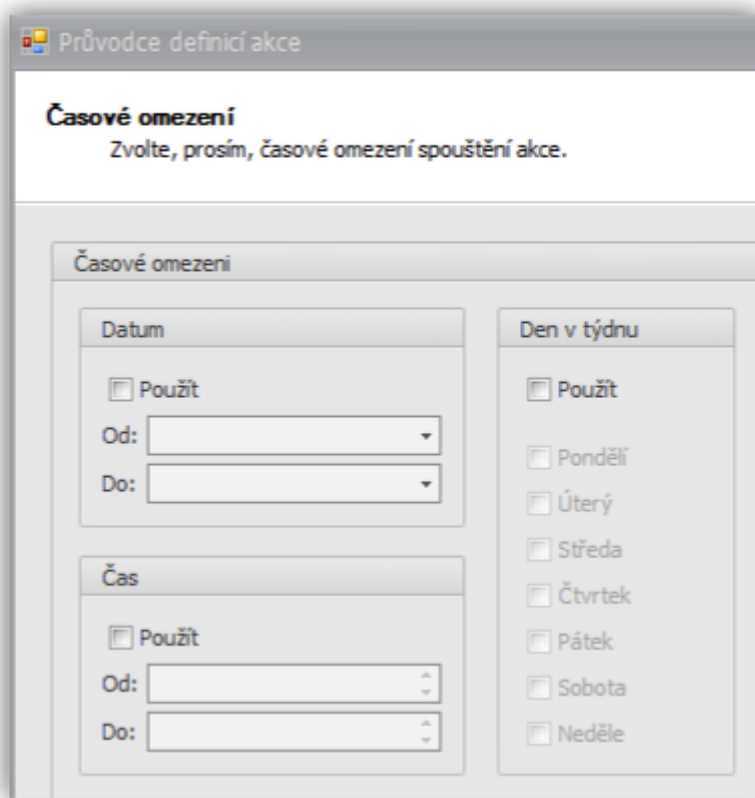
Průvodce definicí akce

Časové omezení
Zvolte, prosím, časové omezení spouštění akce.

Časové omezeni

Datum

Použít

Od:

Do:

Čas

Použít

Od:

Do:

Den v týdnu

Použít

Pondělí

Úterý

Středa

Čtvrtek

Pátek

Sobota

Neděle